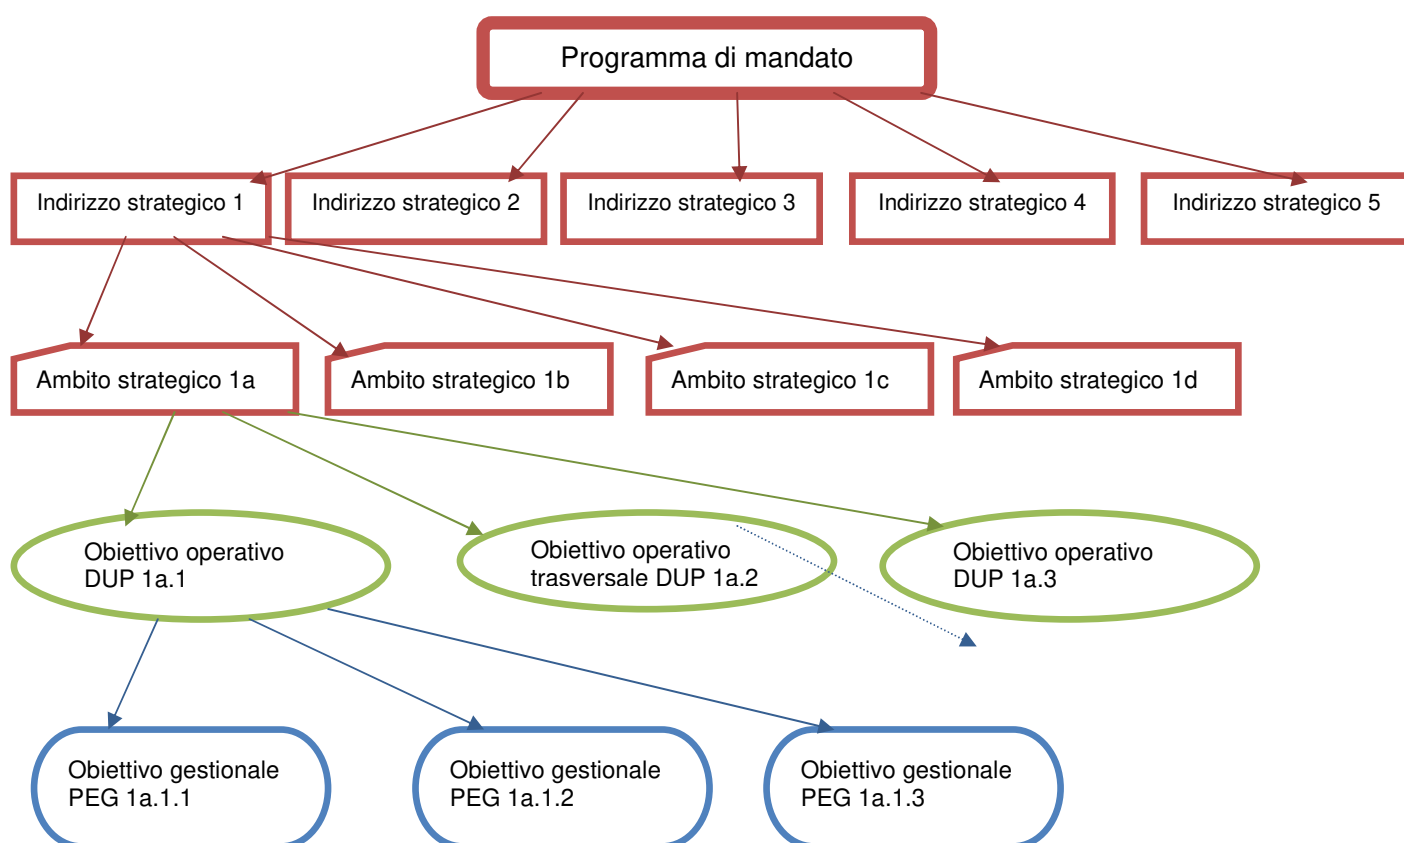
Programma di mandato

Indirizzo strategico 1

Indirizzo strategico 2

Indirizzo strategico 3

Indirizzo strategico 4

Indirizzo strategico 5

Ambito strategico 1a

Ambito strategico 1b

Ambito strategico 1c

Ambito strategico 1d

Obiettivo operativo DUP 1a.1

Obiettivo operativo trasversale DUP 1a.2

Obiettivo operativo DUP 1a.3

Obiettivo gestionale PEG 1a.1.1

Obiettivo gestionale PEG 1a.1.2

Obiettivo gestionale PEG 1a.1.3